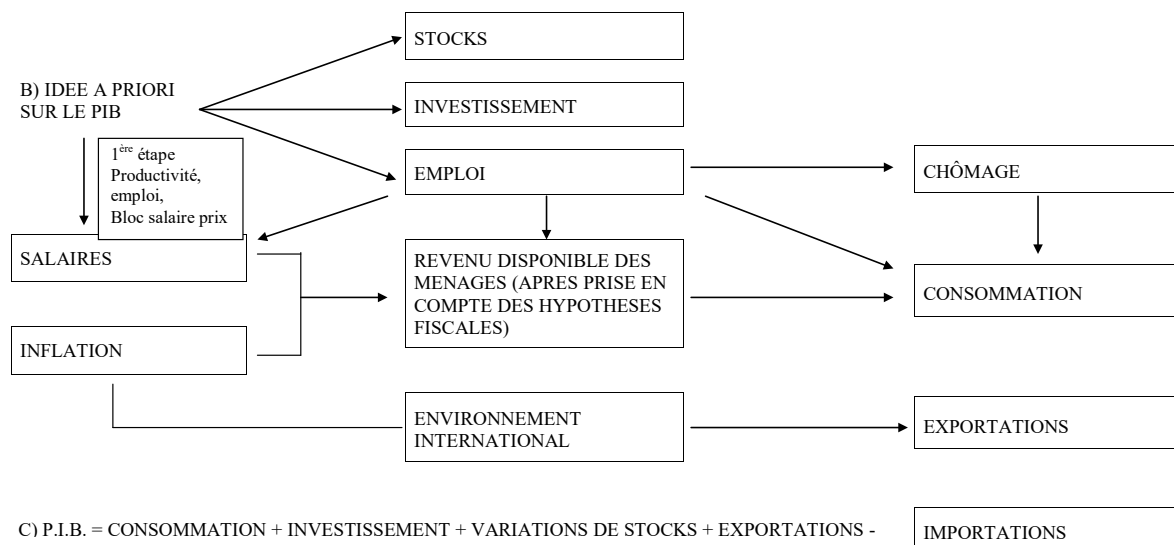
B) IDEE A PRIORI SUR LE PIB

STOCKS

INVESTISSEMENT

$1^{ère}$ étape
Productivité, emploi,
Bloc salaire prix

EMPLOI

CHÔMAGE

SALAIRES

REVENU DISPONIBLE DES MENAGES (APRES PRISE EN COMPTE DES HYPOTHESES FISCALES)

CONSOMMATION

INFLATION

ENVIRONNEMENT INTERNATIONAL

EXPORTATIONS

C) P.I.B. = CONSOMMATION + INVESTISSEMENT + VARIATIONS DE STOCKS + EXPORTATIONS -

IMPORTATIONS